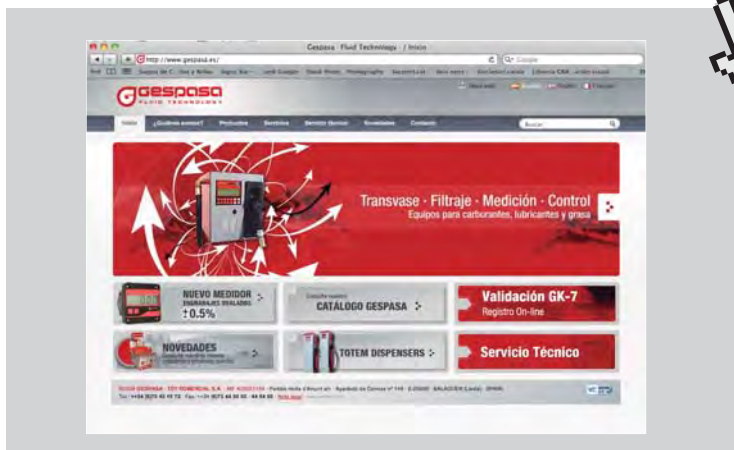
Gespasa · Fluid Technology · / Inicio

http://www.gespasa.es/

Google

GESPASA
FLUID TECHNOLOGY

Inicio ¿Quiénes somos? Productos Servicios Servicio técnico Novedades Contacto

Buscar

Transvase · Filtraje · Medición · Control
Equipos para carburantes, lubricantes y grasa

NUEVO MEDIDOR
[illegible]
±0.5%

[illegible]
CATÁLOGO GESPASA

Validación GK-7
Registro On-line

NOVEDADES
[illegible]

TOTEM DISPENSERS

Servicio Técnico

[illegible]